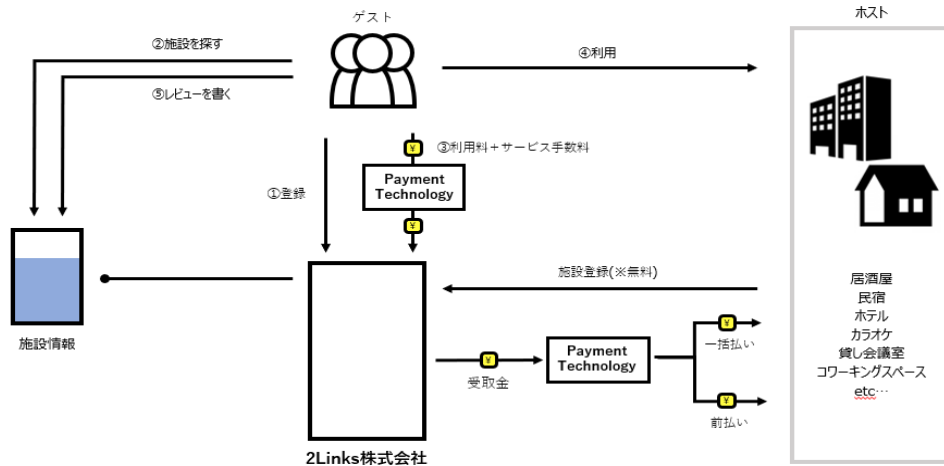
ゲスト

ホスト

②施設を探す

⑤レビューを書く

④利用

①登録

¥ ③利用料＋サービス手数料

Payment Technology

¥

施設情報

施設登録(※無料)

居酒屋
民宿
ホテル
カラオケ
貸し会議室
コワーキングスペース
etc…

¥ 受取金

Payment Technology

¥ 一括払い

¥ 前払い

2Links株式会社